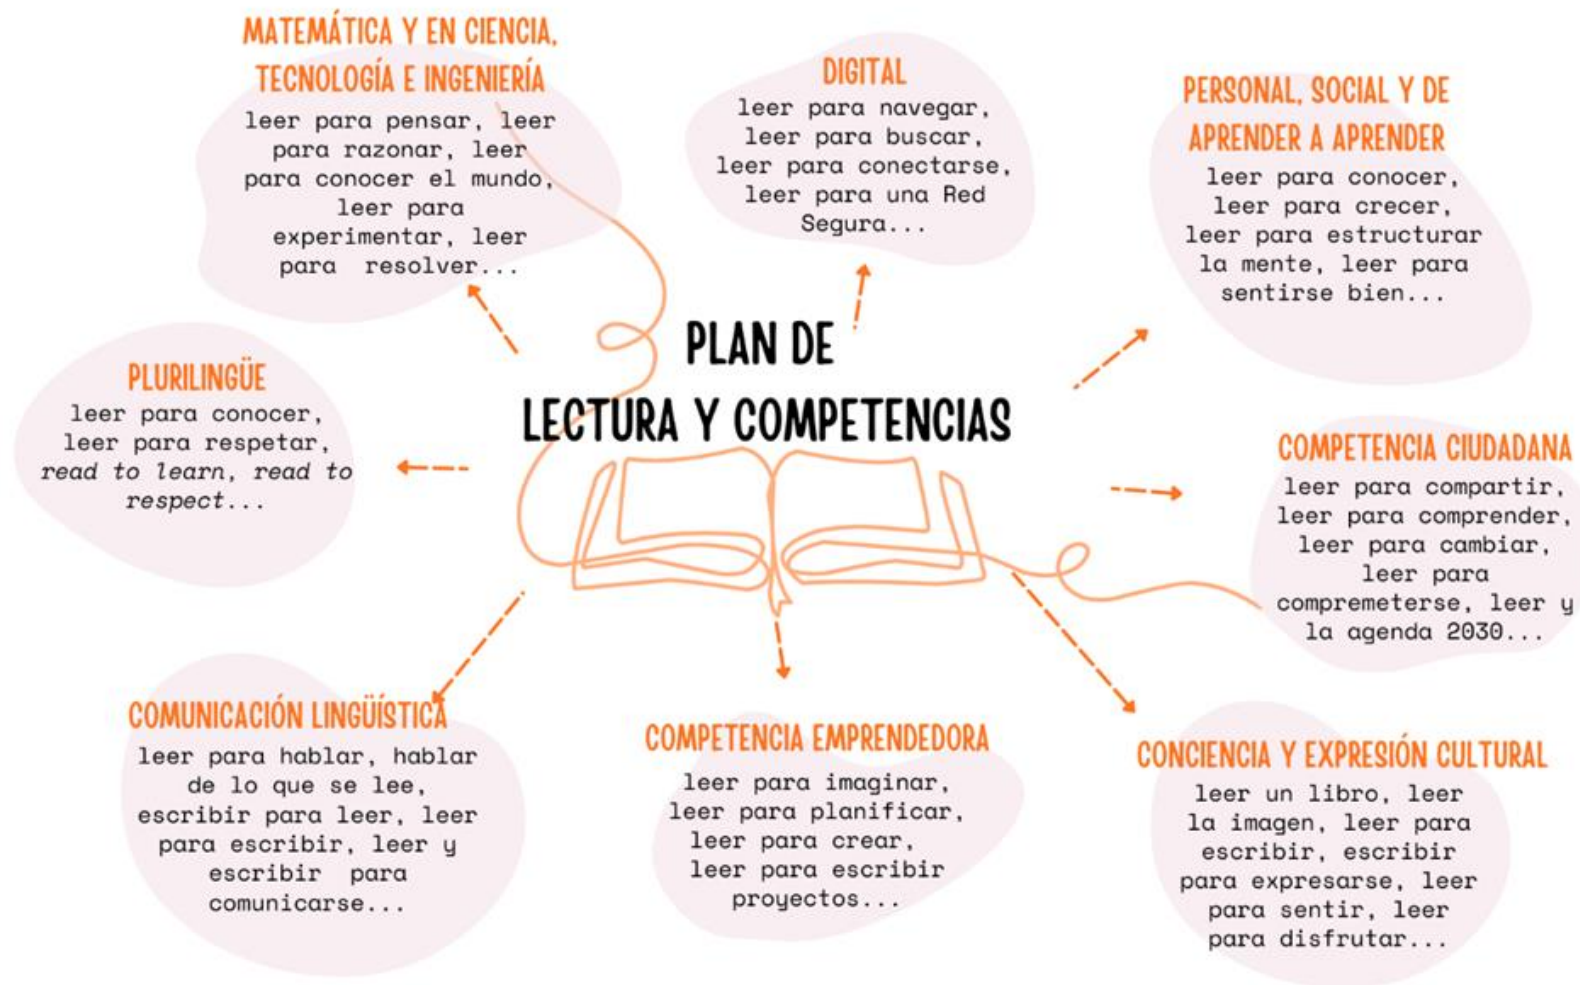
PLAN DE
LECTURA Y COMPETENCIAS

MATEMÁTICA Y EN CIENCIA, TECNOLOGÍA E INGENIERÍA
leer para pensar, leer para razonar, leer para conocer el mundo, leer para experimentar, leer para resolver...

DIGITAL
leer para navegar, leer para buscar, leer para conectarse, leer para una Red Segura...

PERSONAL, SOCIAL Y DE APRENDER A APRENDER
leer para conocer, leer para crecer, leer para estructurar la mente, leer para sentirse bien...

PLURILINGÜE
leer para conocer, leer para respetar, *read to learn, read to respect...*

COMPETENCIA CIUDADANA
leer para compartir, leer para comprender, leer para cambiar, leer para compremeterse, leer y la agenda 2030...

COMUNICACIÓN LINGÜÍSTICA
leer para hablar, hablar de lo que se lee, escribir para leer, leer para escribir, leer y escribir para comunicarse...

COMPETENCIA EMPRENDEDORA
leer para imaginar, leer para planificar, leer para crear, leer para escribir proyectos...

CONCIENCIA Y EXPRESIÓN CULTURAL
leer un libro, leer la imagen, leer para escribir, escribir para expresarse, leer para sentir, leer para disfrutar...